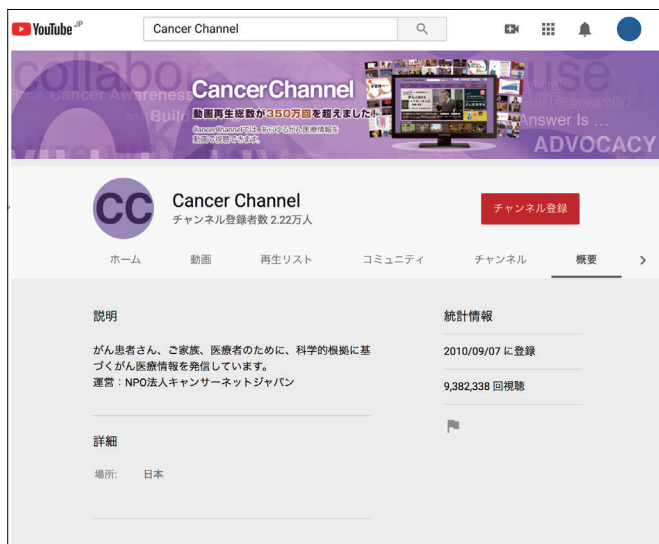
YouTube JP

Cancer Channel

collabor Cancer Awareness Build use Answer Is ... ADVOCACY

CancerChannel
動画再生総数が350万回を超えました!
CancerChannelでは、あらゆるがん医療情報を動画で視聴できます。

CC

Cancer Channel
チャンネル登録者数 2.22万人

チャンネル登録

ホーム 動画 再生リスト コミュニティ チャンネル 概要

説明

がん患者さん、ご家族、医療者のために、科学的根拠に基づくがん医療情報を発信しています。
運営：NPO法人キャンサーネットジャパン

詳細

場所: 日本

統計情報

2010/09/07 に登録

9,382,338 回視聴